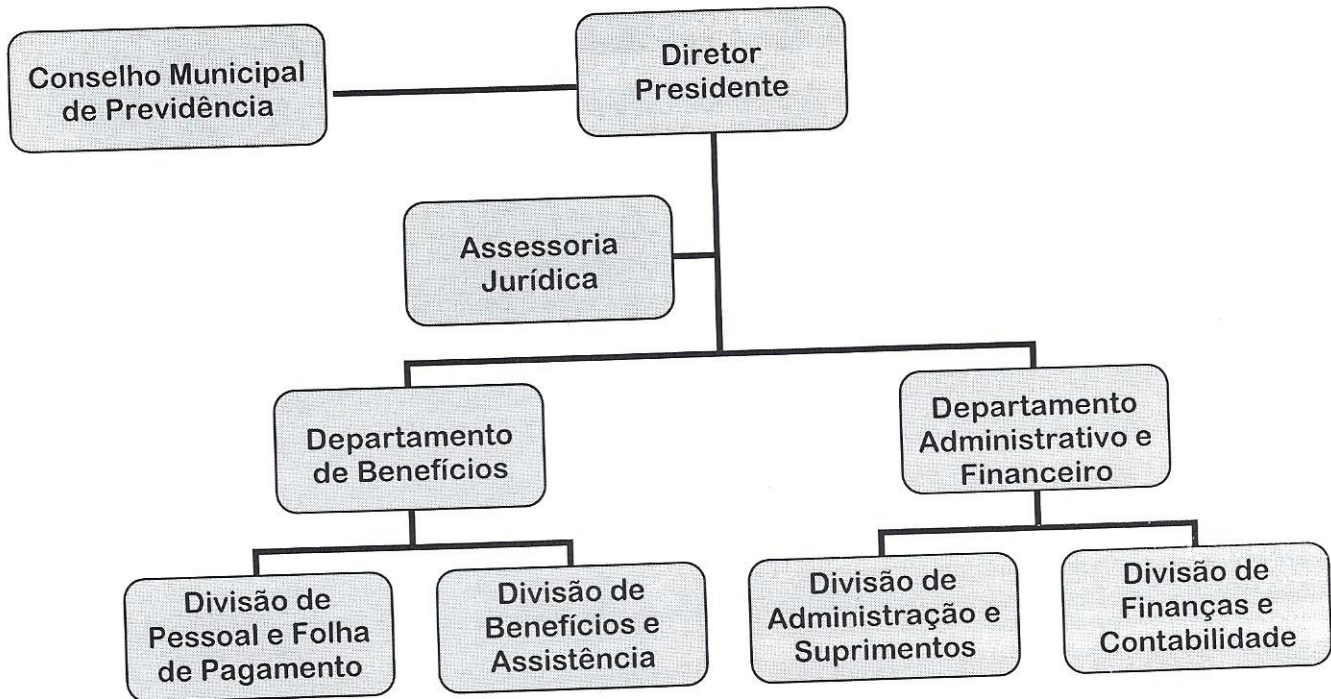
Diretor Presidente

Conselho Municipal de Previdência

Assessoria Jurídica

Departamento de Benefícios

Departamento Administrativo e Financeiro

Divisão de Pessoal e Folha de Pagamento

Divisão de Benefícios e Assistência

Divisão de Administração e Suprimentos

Divisão de Finanças e Contabilidade